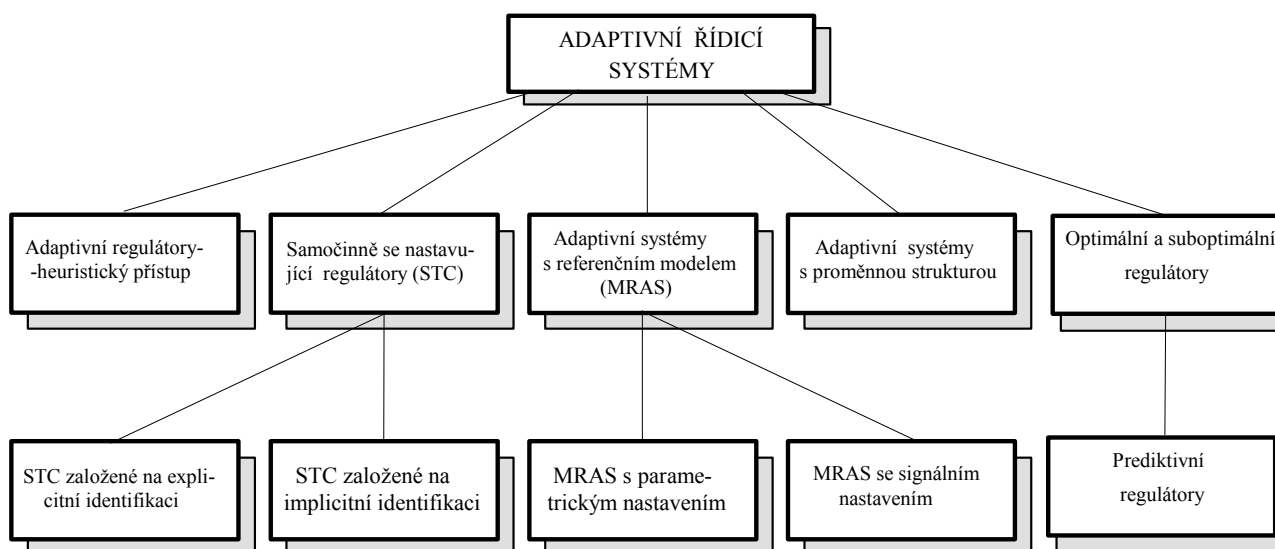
ADAPTIVNÍ ŘÍDICÍ SYSTÉMY

Adaptivní regulátory--heuristický přístup

Samočinně se nastavující regulátory (STC)

Adaptivní systémy s referenčním modelem (MRAS)

Adaptivní systémy s proměnnou strukturou

Optimální a suboptimální regulátory

STC založené na explicitní identifikaci

STC založené na implicitní identifikaci

MRAS s parametrickým nastavením

MRAS se signálním nastavením

Prediktivní regulátory